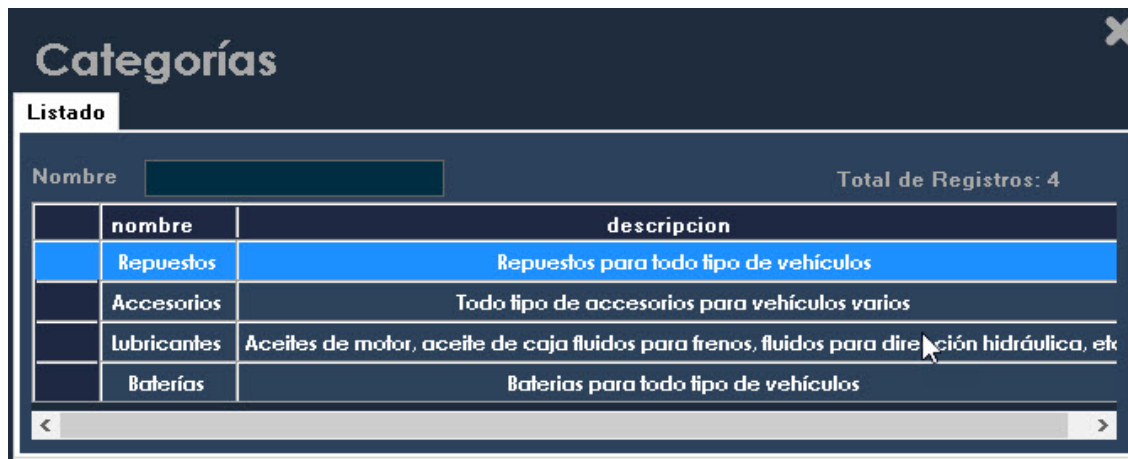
Categorías

Listado

Nombre

Total de Registros: 4

| | nombre | descripcion |
|---|---|---|
| | Repuestos | Repuestos para todo tipo de vehículos |
| | Accesorios | Todo tipo de accesorios para vehículos varios |
| | Lubricantes | Aceites de motor, aceite de caja fluidos para frenos, fluidos para dire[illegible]ción hidráulica, etc |
| | Baterías | Baterias para todo tipo de vehículos |